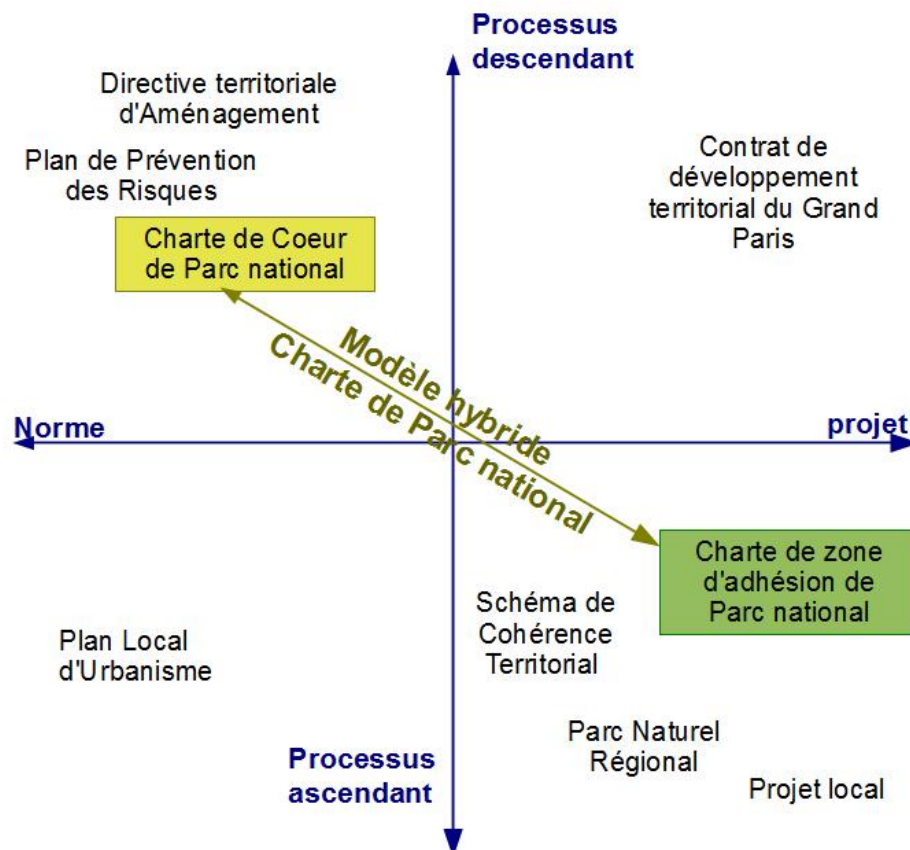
Processus descendant

Directive territoriale d'Aménagement

Plan de Prévention des Risques

Contrat de développement territorial du Grand Paris

Charte de Coeur de Parc national

Modèle hybride
Charte de Parc national

Norme

projet

Charte de zone d'adhésion de Parc national

Schéma de Cohérence Territorial

Plan Local d'Urbanisme

Parc Naturel Régional

Processus ascendant

Projet local